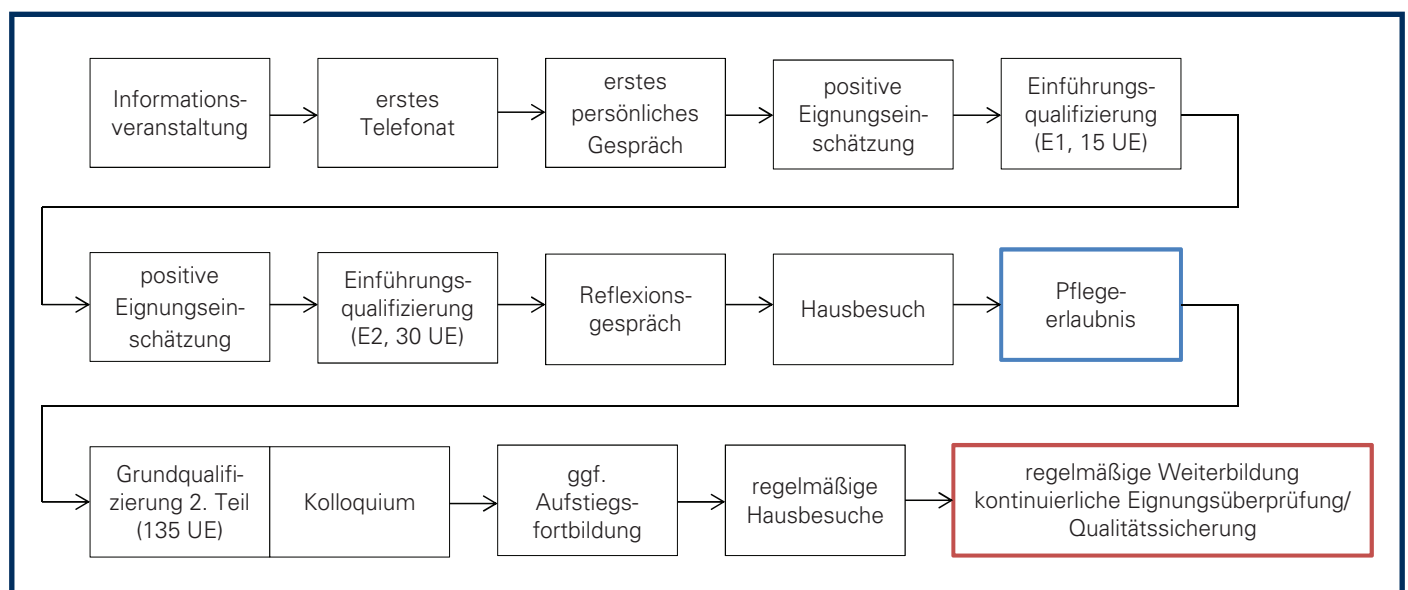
Informationsveranstaltung

erstes Telefonat

erstes persönliches Gespräch

positive Eignungseinschätzung

Einführungsqualifizierung (E1, 15 UE)

positive Eignungseinschätzung

Einführungsqualifizierung (E2, 30 UE)

Reflexionsgespräch

Hausbesuch

Pflegeerlaubnis

Grundqualifizierung 2. Teil (135 UE)

Kolloquium

ggf. Aufstiegsfortbildung

regelmäßige Hausbesuche

regelmäßige Weiterbildung kontinuierliche Eignungsüberprüfung/ Qualitätssicherung